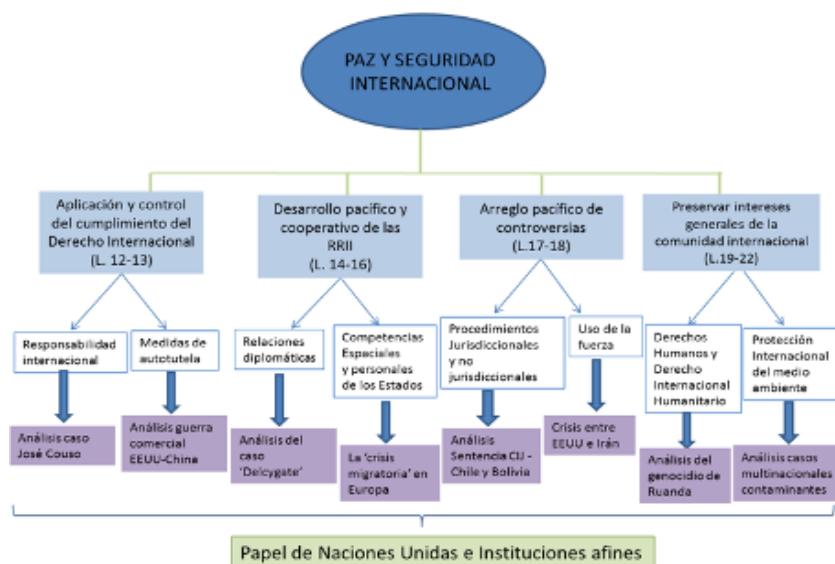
PAZ Y SEGURIDAD INTERNACIONAL

Aplicación y control del cumplimiento del Derecho Internacional (L. 12-13)

Responsabilidad internacional

Análisis caso José Couso

Medidas de autotutela

Análisis guerra comercial EEUU-China

Desarrollo pacífico y cooperativo de las RRII (L. 14-16)

Relaciones diplomáticas

Análisis del caso 'Delcygate'

Competencias Espaciales y personales de los Estados

La 'crisis migratoria' en Europa

Arreglo pacífico de controversias (L.17-18)

Procedimientos Jurisdiccionales y no jurisdiccionales

Análisis Sentencia CIJ - Chile y Bolivia

Uso de la fuerza

Crisis entre EEUU e Irán

Preservar intereses generales de la comunidad internacional (L.19-22)

Derechos Humanos y Derecho Internacional Humanitario

Análisis del genocidio de Ruanda

Protección Internacional del medio ambiente

Análisis casos multinacionales contaminantes

Papel de Naciones Unidas e Instituciones afines